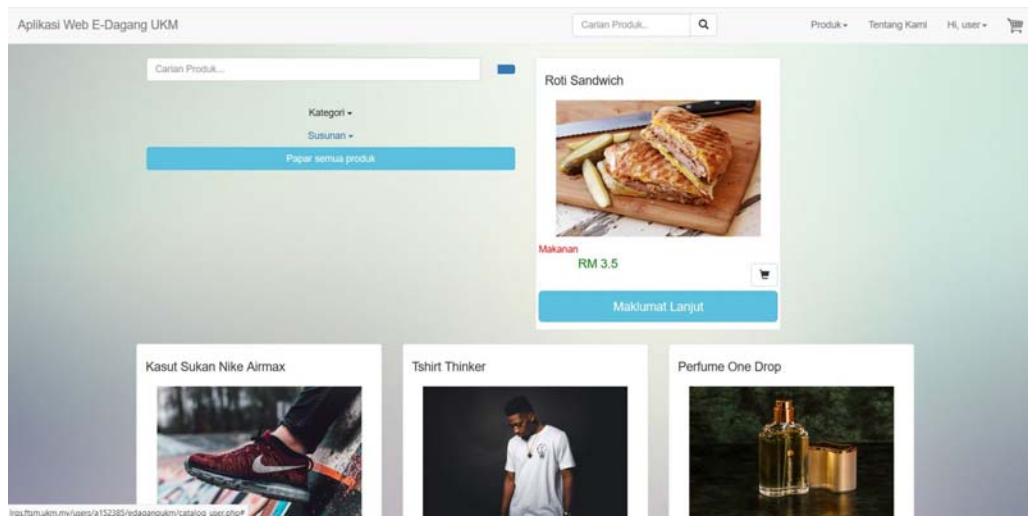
Aplikasi Web E-Dagang UKM

Carian Produk...

Produk ▾ Tentang Kami Hi, user ▾

Carian Produk...

Kategori ▾

Susunan ▾

Papar semua produk

Roti Sandwich

Makanan

RM 3.5

Maklumat Lanjut

Kasut Sukan Nike Airmax

Tshirt Thinker

Perfume One Drop

lrgs.ftsm.ukm.my/users/a152385/edagangukm/catalog_user.php#